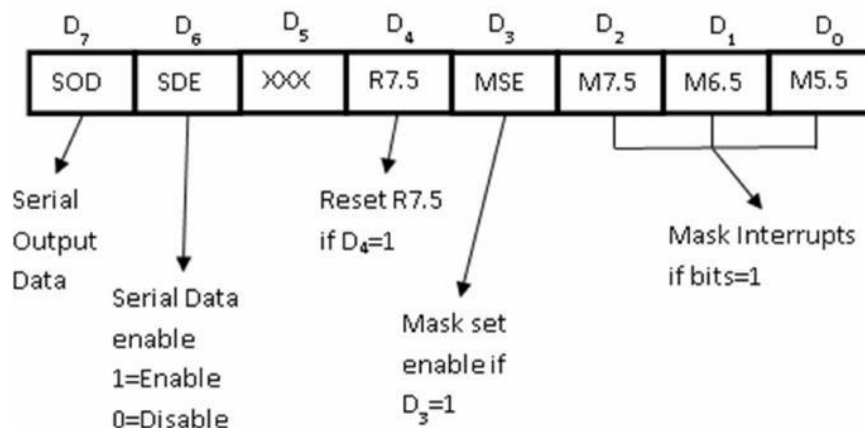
$D_7$ $D_6$ $D_5$ $D_4$ $D_3$ $D_2$ $D_1$ $D_0$

| SOD | SDE | XXX | R7.5 | MSE | M7.5 | M6.5 | M5.5 |
|---|---|---|---|---|---|---|---|

Serial Output Data

Serial Data enable 1=Enable 0=Disable

Reset R7.5 if $D_4$=1

Mask set enable if $D_3$=1

Mask Interrupts if bits=1